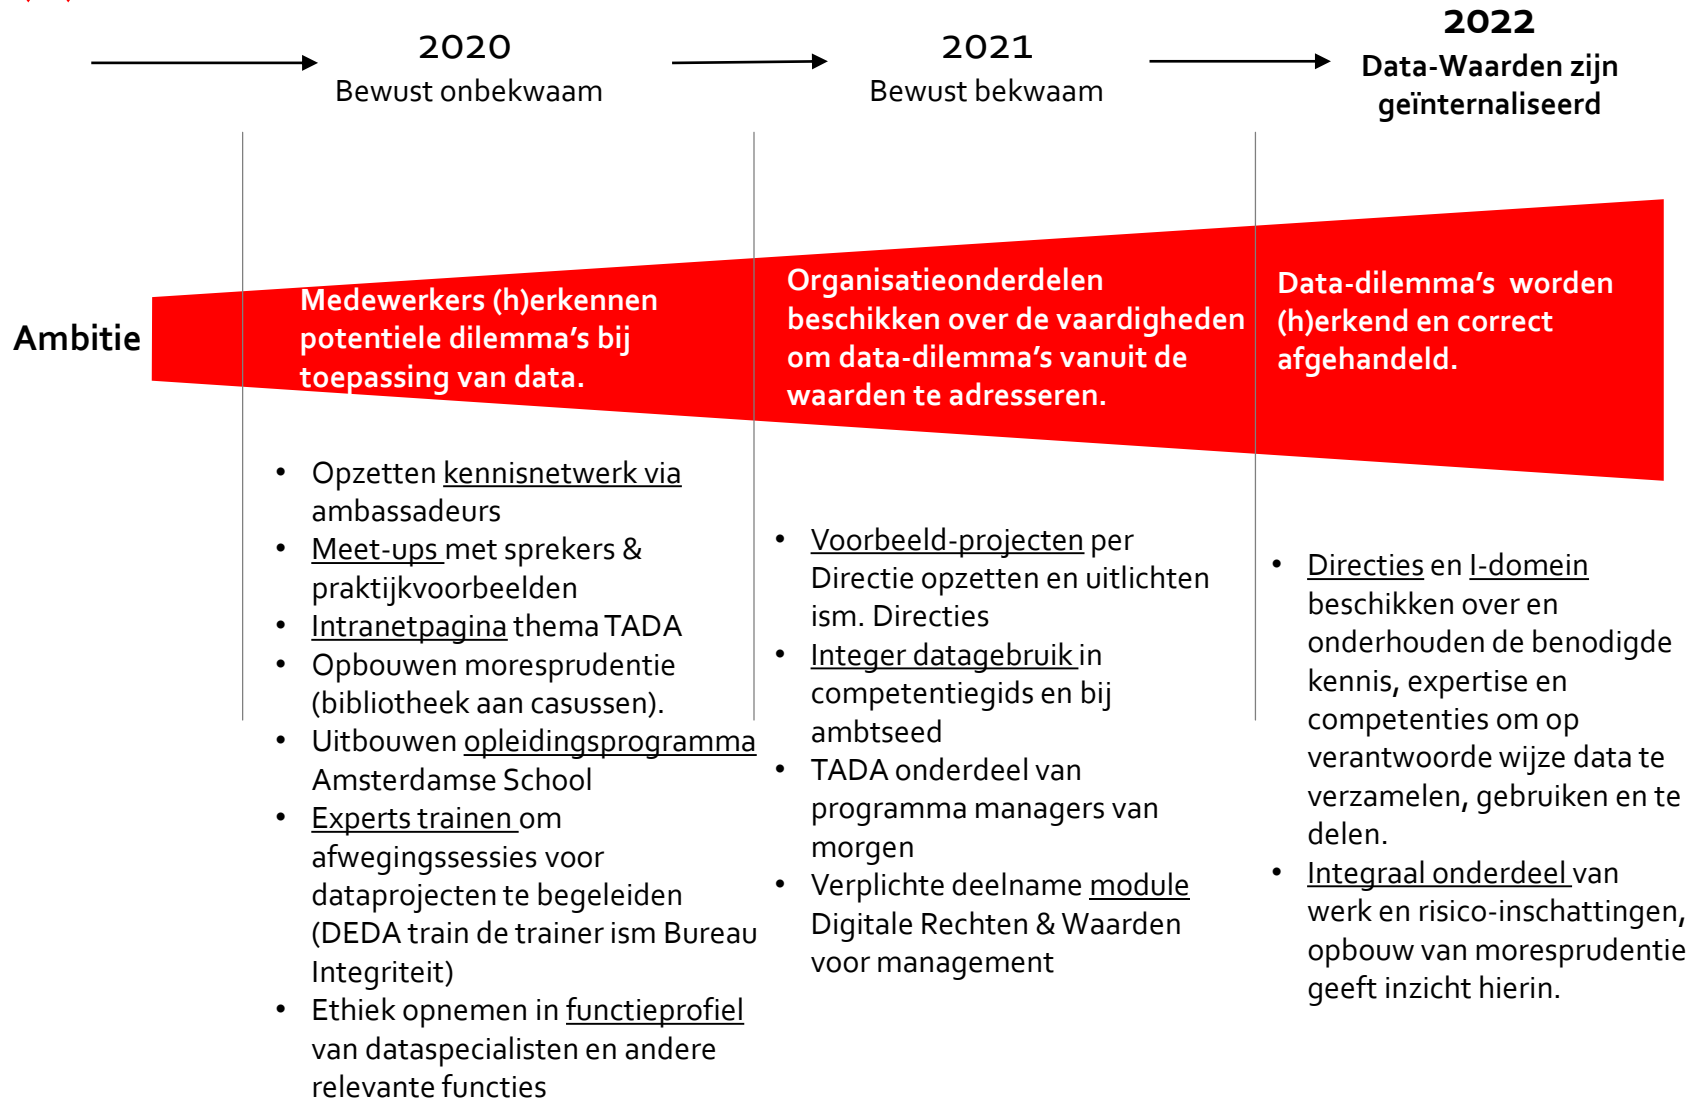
2020
Bewust onbekwaam

2021
Bewust bekwaam

2022
Data-Waarden zijn geïnternaliseerd

Ambitie

Medewerkers (h)erkennen potentiele dilemma's bij toepassing van data.

Organisatieonderdelen beschikken over de vaardigheden om data-dilemma's vanuit de waarden te adresseren.

Data-dilemma's worden (h)erkend en correct afgehandeld.

- Opzetten kennisnetwerk via ambassadeurs
- Meet-ups met sprekers & praktijkvoorbeelden
- Intranetpagina thema TADA
- Opbouwen moresprudentie (bibliotheek aan casussen).
- Uitbouwen opleidingsprogramma Amsterdamse School
- Experts trainen om afwegingssessies voor dataprojecten te begeleiden (DEDA train de trainer ism Bureau Integriteit)
- Ethiek opnemen in functieprofiel van dataspecialisten en andere relevante functies

- Voorbeeld-projecten per Directie opzetten en uitlichten ism. Directies
- Integer datagebruik in competentiegids en bij ambtseed
- TADA onderdeel van programma managers van morgen
- Verplichte deelname module Digitale Rechten & Waarden voor management

- Directies en I-domein beschikken over en onderhouden de benodigde kennis, expertise en competenties om op verantwoorde wijze data te verzamelen, gebruiken en te delen.
- Integraal onderdeel van werk en risico-inschattingen, opbouw van moresprudentie geeft inzicht hierin.